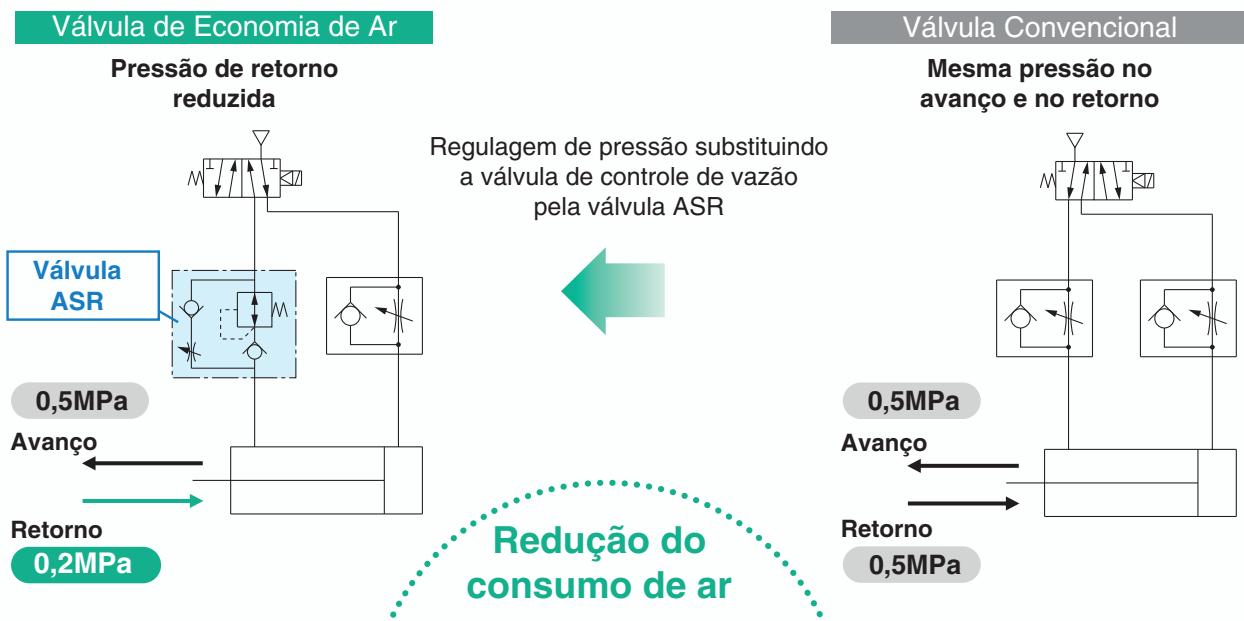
Válvula de Economia de Ar

Pressão de retorno reduzida

Válvula ASR

0,5MPa

Avanço

Retorno

0,2MPa

Regulagem de pressão substituindo a válvula de controle de vazão pela válvula ASR

Redução do consumo de ar

Válvula Convencional

Mesma pressão no avanço e no retorno

0,5MPa

Avanço

Retorno

0,5MPa